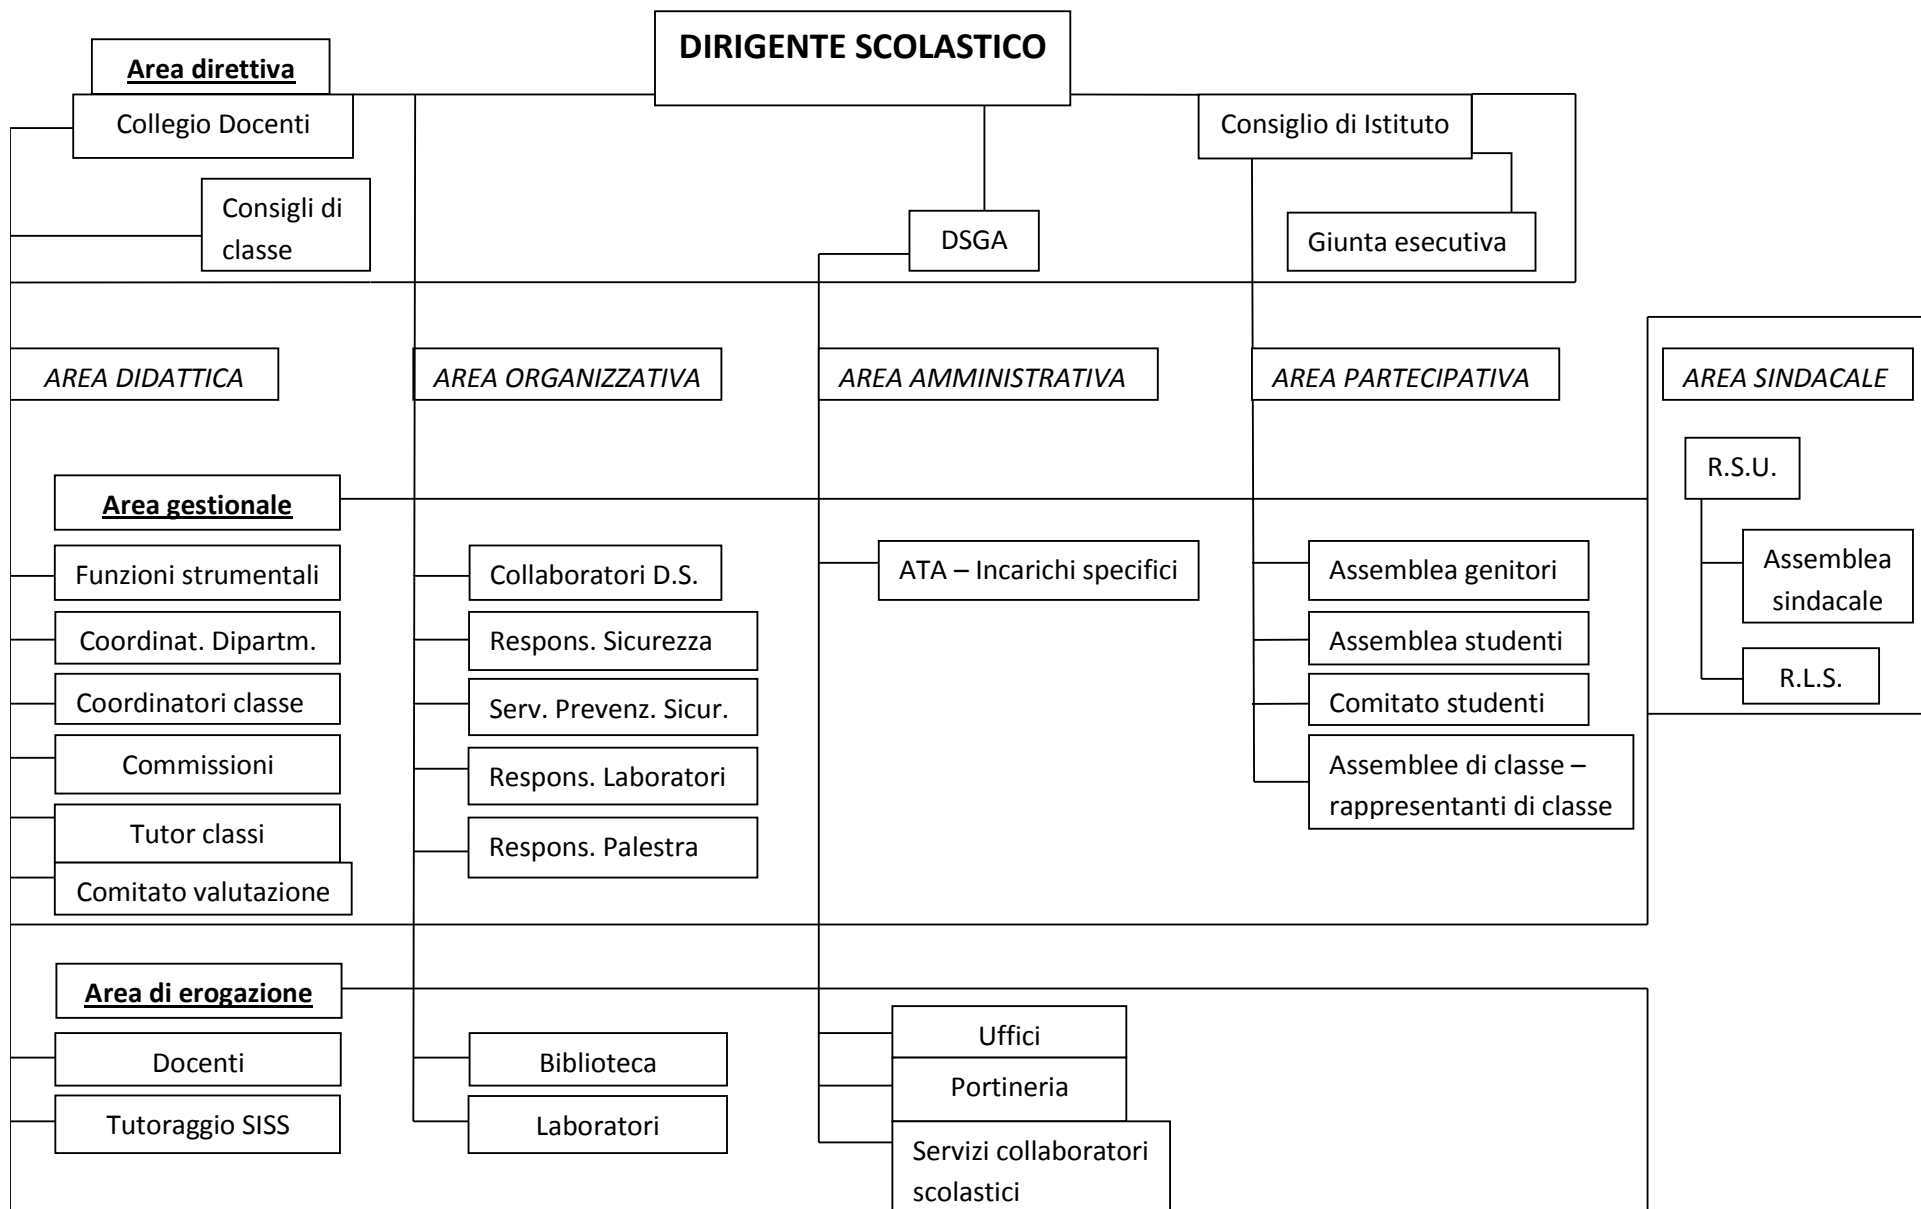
DIRIGENTE SCOLASTICO

Area direttiva

Collegio Docenti

Consigli di classe

DSGA

Consiglio di Istituto

Giunta esecutiva

AREA DIDATTICA

AREA ORGANIZZATIVA

AREA AMMINISTRATIVA

AREA PARTECIPATIVA

AREA SINDACALE

R.S.U.

Area gestionale

Assemblea sindacale

R.L.S.

Funzioni strumentali

Coordinat. Dipartm.

Coordinatori classe

Commissioni

Tutor classi

Comitato valutazione

Collaboratori D.S.

Respons. Sicurezza

Serv. Prevenz. Sicur.

Respons. Laboratori

Respons. Palestra

ATA – Incarichi specifici

Assemblea genitori

Assemblea studenti

Comitato studenti

Assemblee di classe – rappresentanti di classe

Area di erogazione

Docenti

Tutoraggio SISS

Biblioteca

Laboratori

Uffici

Portineria

Servizi collaboratori scolastici